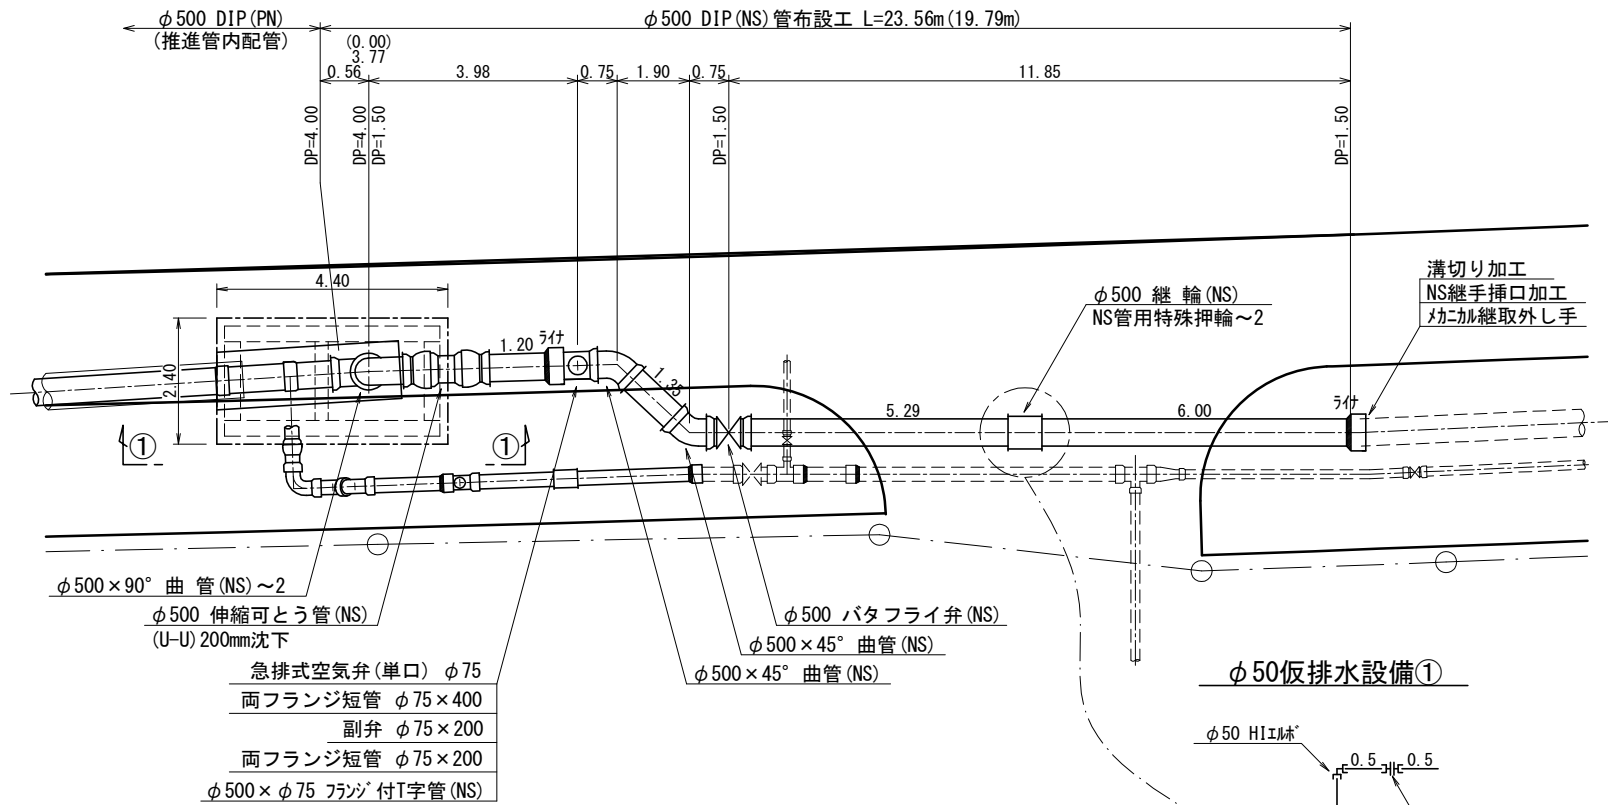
φ500 DIP(PN)
(推進管内配管)
φ500 DIP(NS)管布設工 L=23.56m(19.79m)
(0.00)
3.77
0.56
3.98
0.75
1.90
0.75
11.85
DP=4.00
DP=4.00
DP=1.50
DP=1.50
DP=1.50
4.40
2.40
1.20
ﾗｲﾅ
1.35
5.29
6.00
ﾗｲﾅ
①
①
φ500 継 輪(NS)
NS管用特殊押輪～2
溝切り加工
NS継手挿口加工
ﾒｶﾆｶﾙ継取外し手
φ500×90° 曲 管(NS)～2
φ500 伸縮可とう管(NS)
(U-U)200mm沈下
φ500 バタフライ弁(NS)
φ500×45° 曲管(NS)
φ500×45° 曲管(NS)
急排式空気弁(単口) φ75
両フランジ短管 φ75×400
副弁 φ75×200
両フランジ短管 φ75×200
φ500×φ75 ﾌﾗﾝｼﾞ付T字管(NS)
φ50仮排水設備①
φ50 HIｴﾙﾎﾞ
0.5
0.5